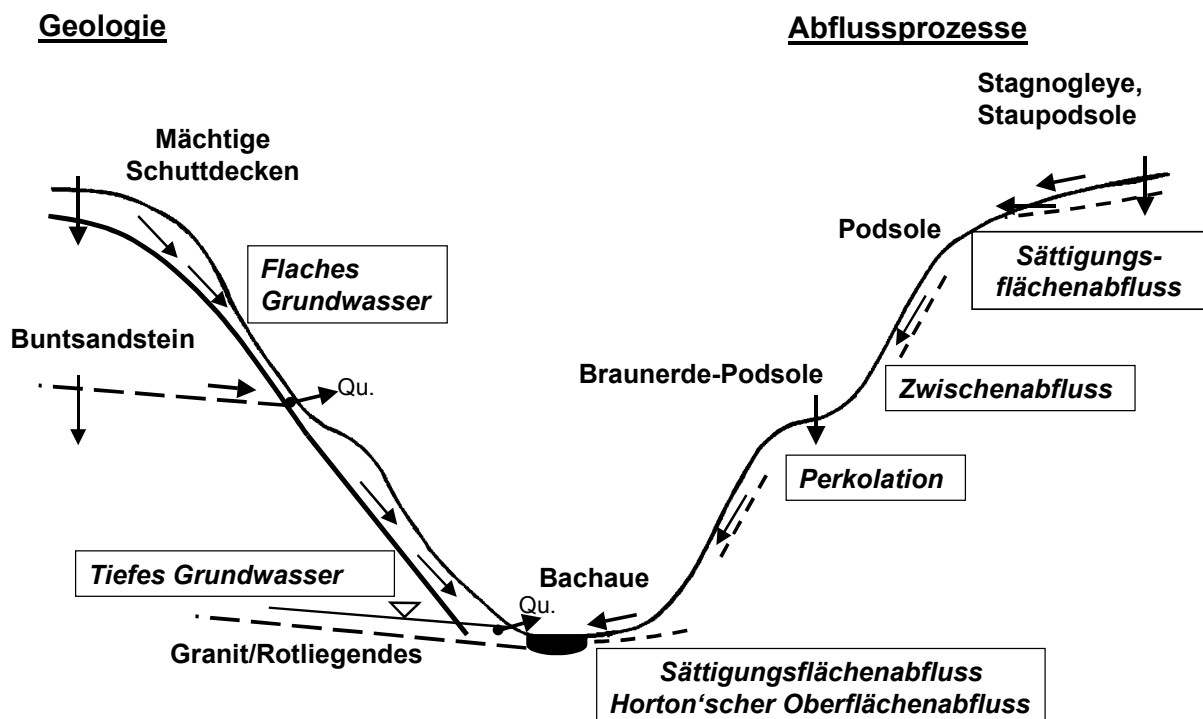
Geologie

Abflussprozesse

Stagnogleye, Staupodsole

Mächtige Schuttdecken

Podsole

Sättigungsflächenabfluss

Flaches Grundwasser

Buntsandstein

Qu.

Braunerde-Podsole

Zwischenabfluss

Perkolation

Tiefes Grundwasser

Bachaue

Qu.

Granit/Rotliegendes

Sättigungsflächenabfluss
Horton'scher Oberflächenabfluss